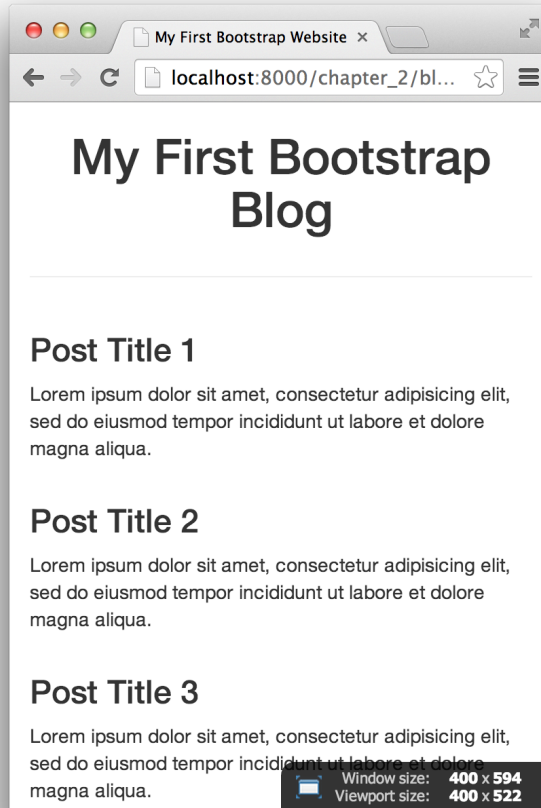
My First Bootstrap Website ×

localhost:8000/chapter_2/bl...

My First Bootstrap Blog

Post Title 1

Lorem ipsum dolor sit amet, consectetur adipisicing elit, sed do eiusmod tempor incididunt ut labore et dolore magna aliqua.

Post Title 2

Lorem ipsum dolor sit amet, consectetur adipisicing elit, sed do eiusmod tempor incididunt ut labore et dolore magna aliqua.

Post Title 3

Lorem ipsum dolor sit amet, consectetur adipisicing elit, sed do eiusmod tempor incididunt ut labore et dolore magna aliqua.

Window size: 400 x 594
Viewport size: 400 x 522